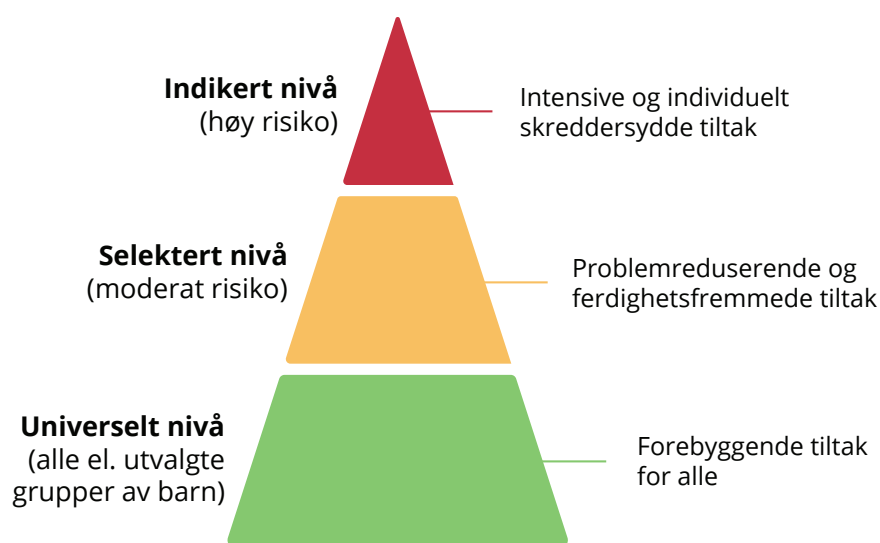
Indikert nivå
(høy risiko)

Intensive og individuelt skreddersydde tiltak

Selektert nivå
(moderat risiko)

Problemreduserende og ferdighetsfremmede tiltak

Universelt nivå
(alle el. utvalgte grupper av barn)

Forebyggende tiltak for alle